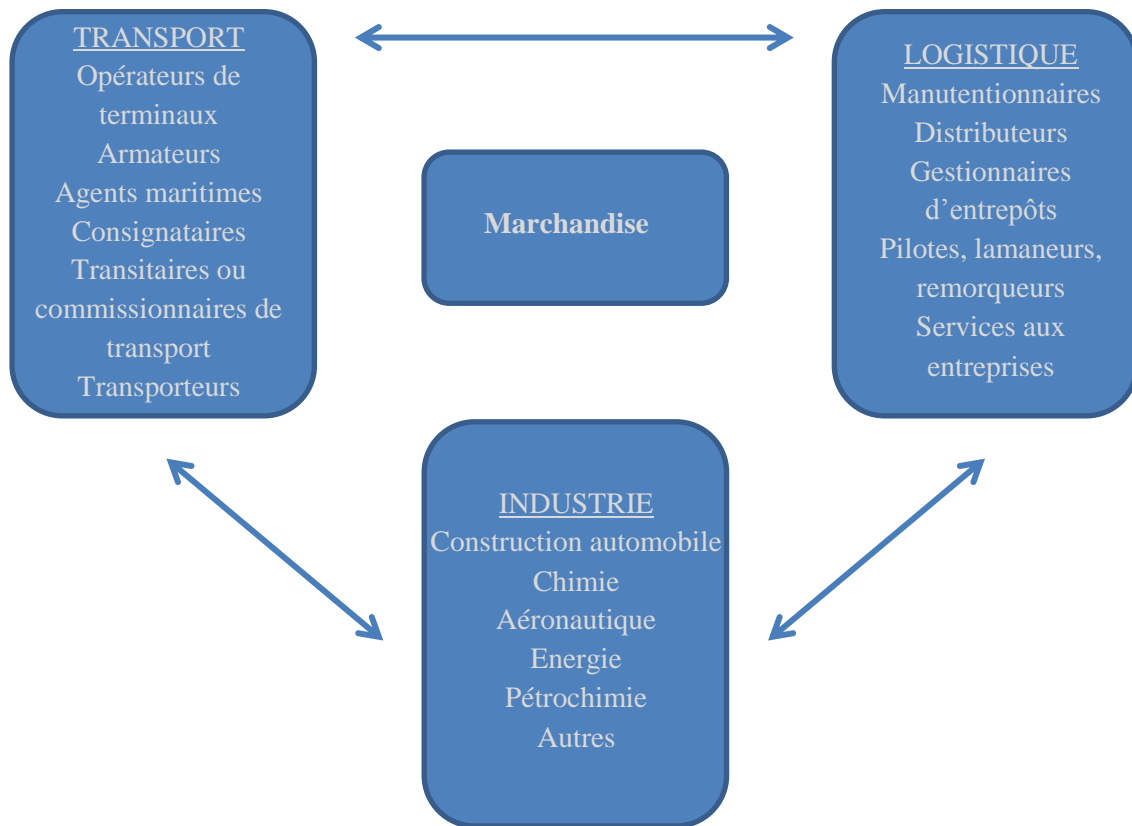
TRANSPORT
Opérateurs de terminaux
Armateurs
Agents maritimes
Consignataires
Transitaires ou commissionnaires de transport
Transporteurs

LOGISTIQUE
Manutentionnaires
Distributeurs
Gestionnaires d’entrepôts
Pilotes, lamaneurs, remorqueurs
Services aux entreprises

Marchandise

INDUSTRIE
Construction automobile
Chimie
Aéronautique
Energie
Pétrochimie
Autres